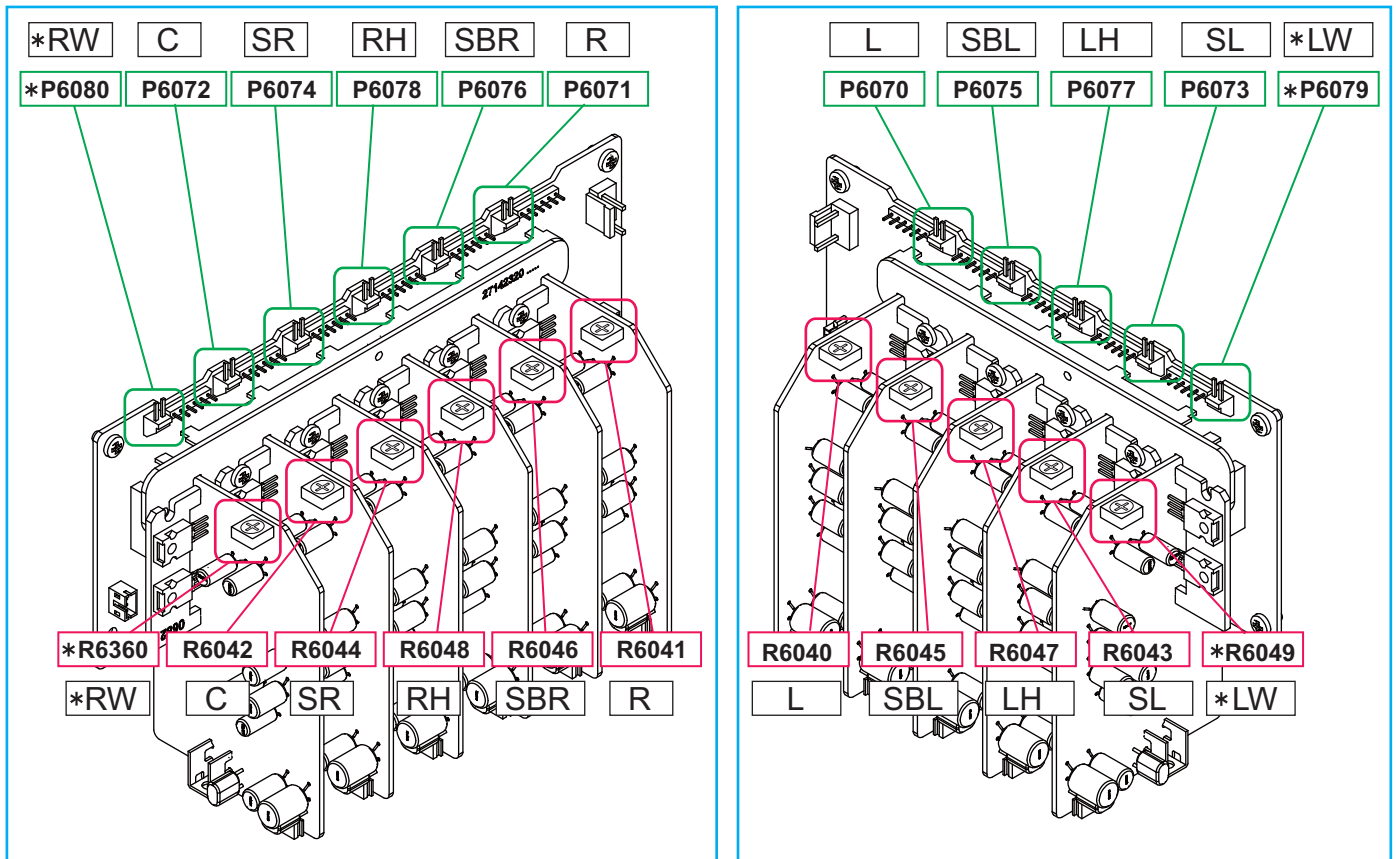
∗RW C SR RH SBR R

∗P6080 P6072 P6074 P6078 P6076 P6071

27143320

∗R6360 R6042 R6044 R6048 R6046 R6041

∗RW C SR RH SBR R

L SBL LH SL ∗LW

P6070 P6075 P6077 P6073 ∗P6079

R6040 R6045 R6047 R6043 ∗R6049

L SBL LH SL ∗LW